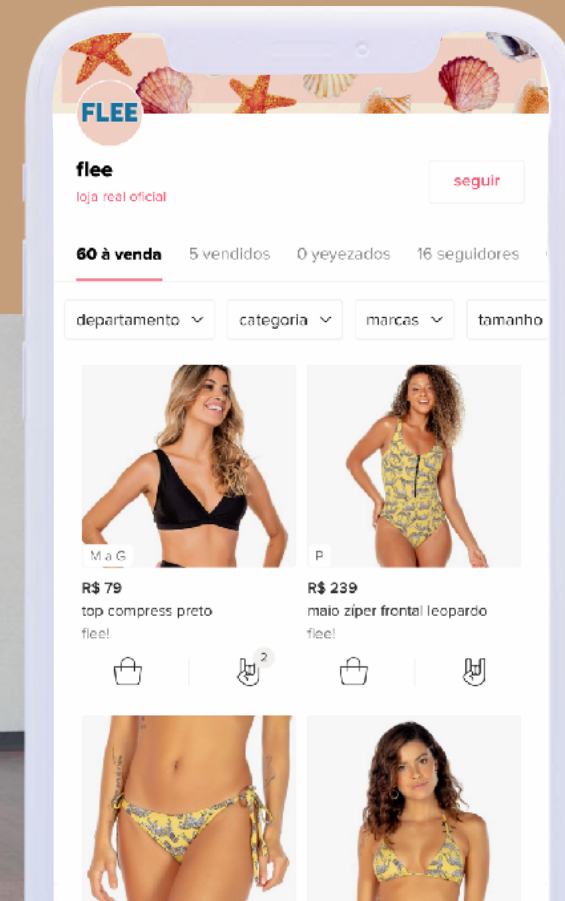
FLEE

flee
loja real oficial

seguir

60 à venda 5 vendidos 0 yeyezados 16 seguidores

departamento categoria marcas tamanho

M a G
R$ 79
top compress preto
flee!

2

P
R$ 239
maio zíper frontal leopardo
flee!